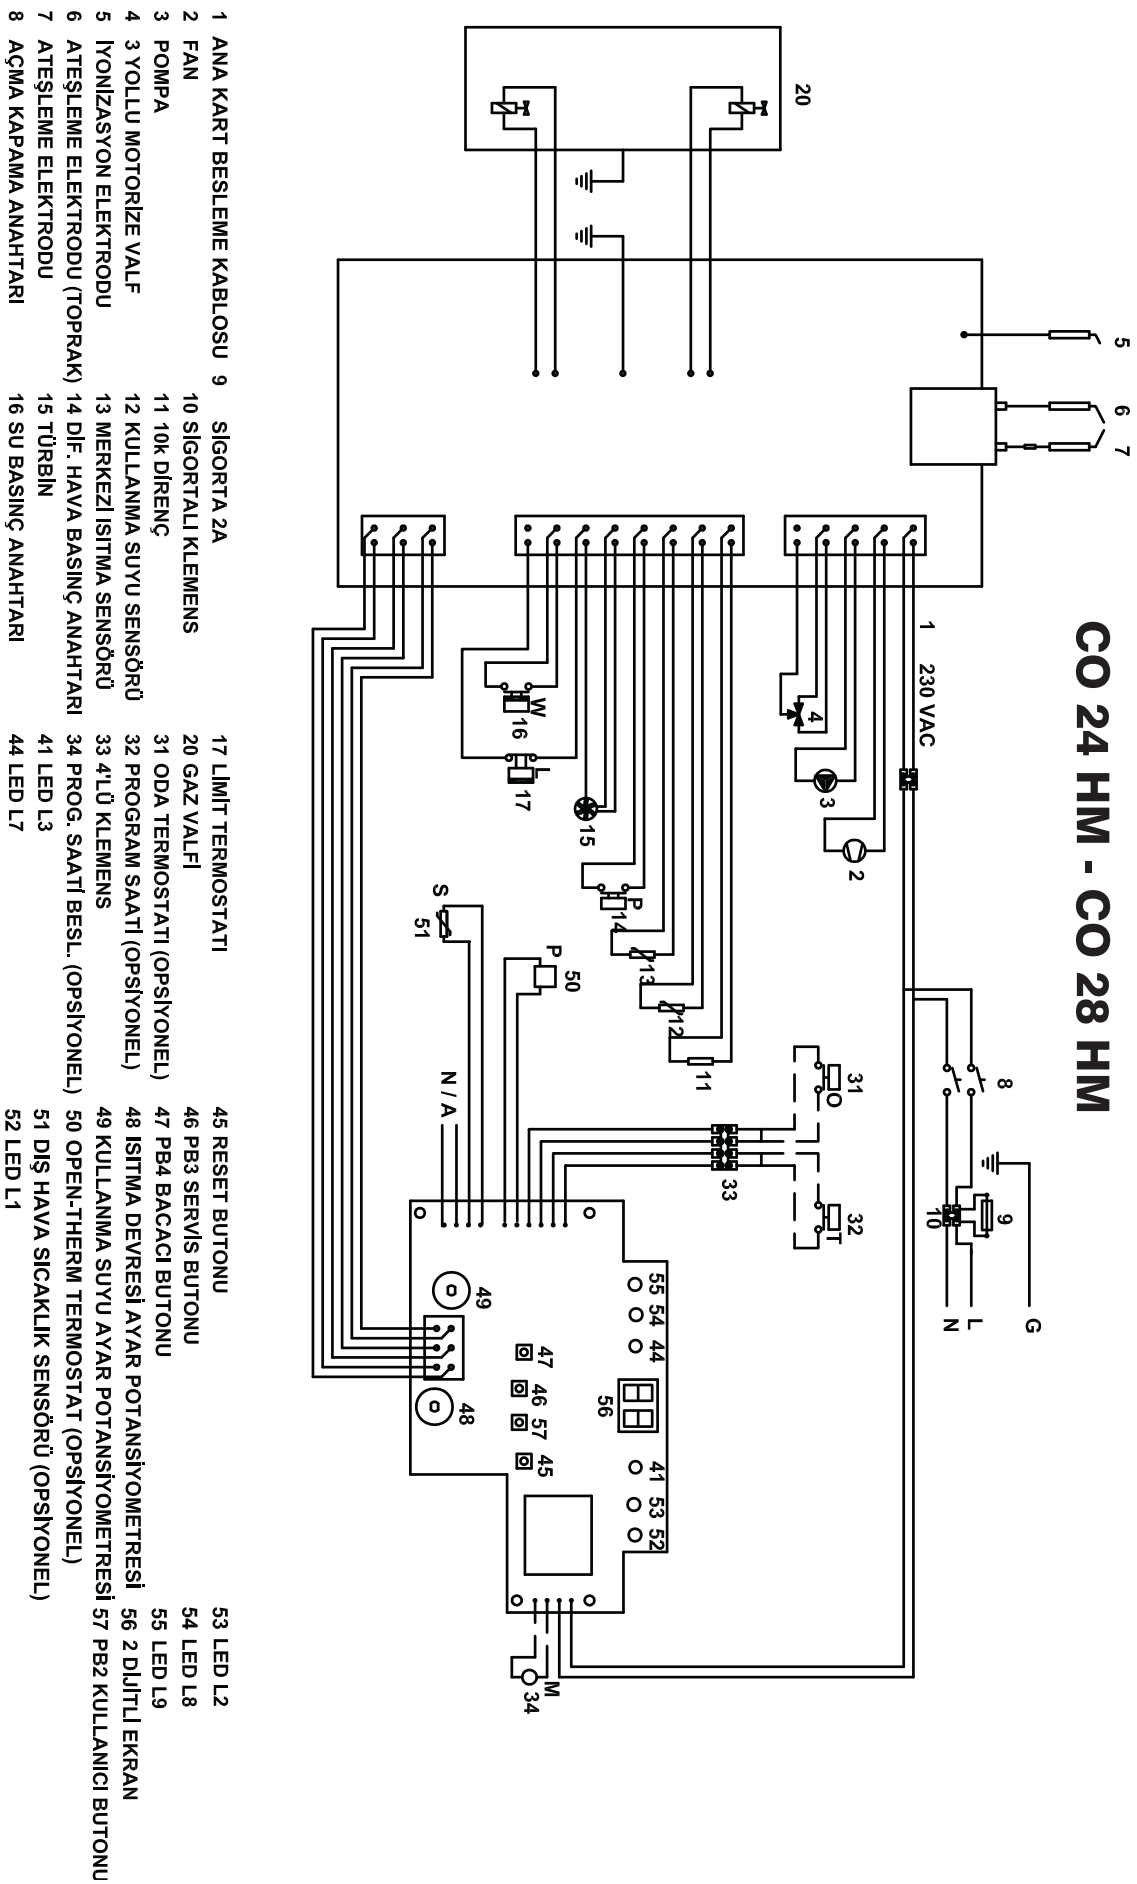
CO 24 HM - CO 28 HM

20
5
6
7
1
230 VAC
4
3
2
8
9
10
G
L
N
W
16
17
15
P
14
13
12
11
31
O
32
T
33
S
51
P
50
N / A
55 54 44
56
47
46 57 45
41 53 52
49
48
M
34

1 ANA KART BESLEME KABLOSU
2 FAN
3 POMPA
4 3 YOLLU MOTORİZE VALF
5 İYONİZASYON ELEKTRODU
6 ATEŞLEME ELEKTRODU (TOPRAK)
7 ATEŞLEME ELEKTRODU
8 AÇMA KAPAMA ANAHTARI
9 SİGORTA 2A
10 SİGORTALI KLEMENS
11 10k DİRENÇ
12 KULLANMA SUYU SENSÖRÜ
13 MERKEZİ ISITMA SENSÖRÜ
14 DİF. HAVA BASINÇ ANAHTARI
15 TÜRBİN
16 SU BASINÇ ANAHTARI
17 LİMİT TERMOSTATI
20 GAZ VALFİ
31 ODA TERMOSTATI (OPSİYONEL)
32 PROGRAM SAATİ (OPSİYONEL)
33 4'LÜ KLEMENS
34 PROG. SAATİ BESL. (OPSİYONEL)
41 LED L3
44 LED L7
45 RESET BUTONU
46 PB3 SERVİS BUTONU
47 PB4 BACACI BUTONU
48 ISITMA DEVRESİ AYAR POTANSİYOMETRESİ
49 KULLANMA SUYU AYAR POTANSİYOMETRESİ
50 OPEN-THERM TERMOSTAT (OPSİYONEL)
51 DIŞ HAVA SICAKLIK SENSÖRÜ (OPSİYONEL)
52 LED L1
53 LED L2
54 LED L8
55 LED L9
56 2 DIJITLI EKRAN
57 PB2 KULLANICI BUTONU